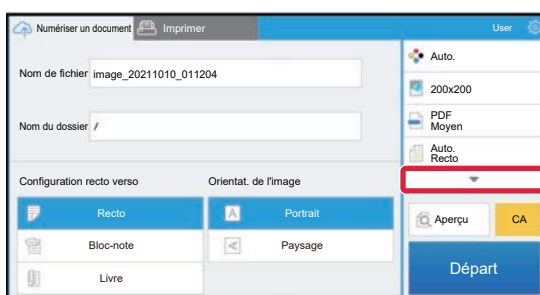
Numériser un document

Imprimer

User

Nom de fichier image_20211010_011204

Nom du dossier /

Auto.

200x200

PDF
Moyen

Auto.
Recto

Configuration recto verso

Recto

Bloc-note

Livre

Orientat. de l'image

Portrait

Paysage

Aperçu

CA

Départ